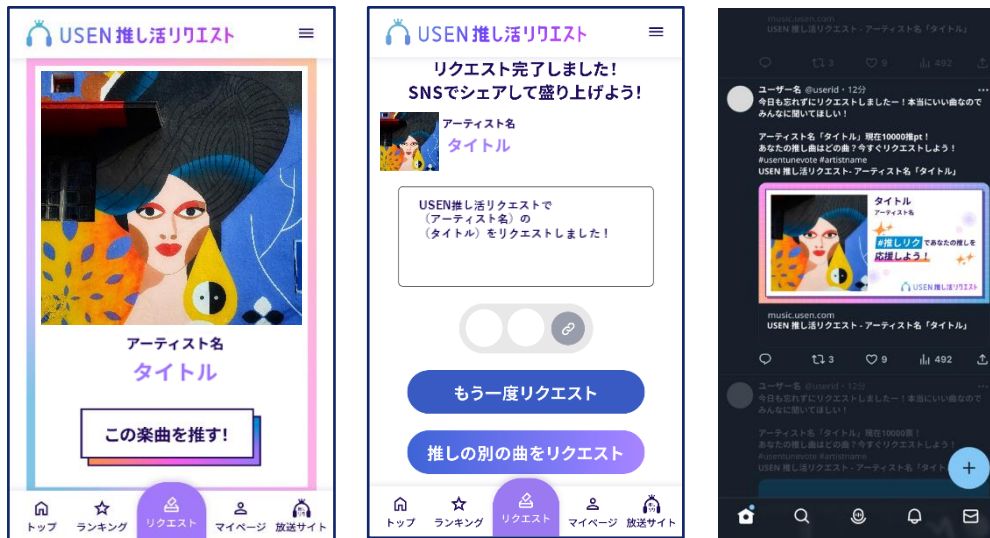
USEN推し活リクエスト

アーティスト名
タイトル

この楽曲を推す!

トップ ランキング リクエスト マイページ 放送サイト

USEN推し活リクエスト

リクエスト完了しました!
SNSでシェアして盛り上げよう!

アーティスト名
タイトル

USEN推し活リクエストで
〈アーティスト名〉の
〈タイトル〉をリクエストしました!

もう一度リクエスト

推しの別の曲をリクエスト

トップ ランキング リクエスト マイページ 放送サイト

music.usen.com
USEN 推し活リクエスト - アーティスト名「タイトル」

3 9 492

ユーザー名 @userid · 12分
今日も忘れずにリクエストしましたー!本当にいい曲なのでみんなに聞いてほしい!

アーティスト名「タイトル」現在10000推pt!
あなたの推し曲はどの曲?今すぐリクエストしよう!
#usentunevote #artistname
USEN 推し活リクエスト - アーティスト名「タイトル」

タイトル
アーティスト名
#推しリク であなたの推しを応援しよう!
USEN推し活リクエスト

music.usen.com
USEN 推し活リクエスト - アーティスト名「タイトル」

3 9 492

ユーザー名 @userid · 12分
今日も忘れずにリクエストしましたー!本当にいい曲なのでみんなに聞いてほしい!

アーティスト名「タイトル」現在10000推!
あなたの推し曲はどの曲?今すぐリクエストしよう!
#usentunevote #artistname
USEN 推し活リクエスト - アーティスト名「タイトル」